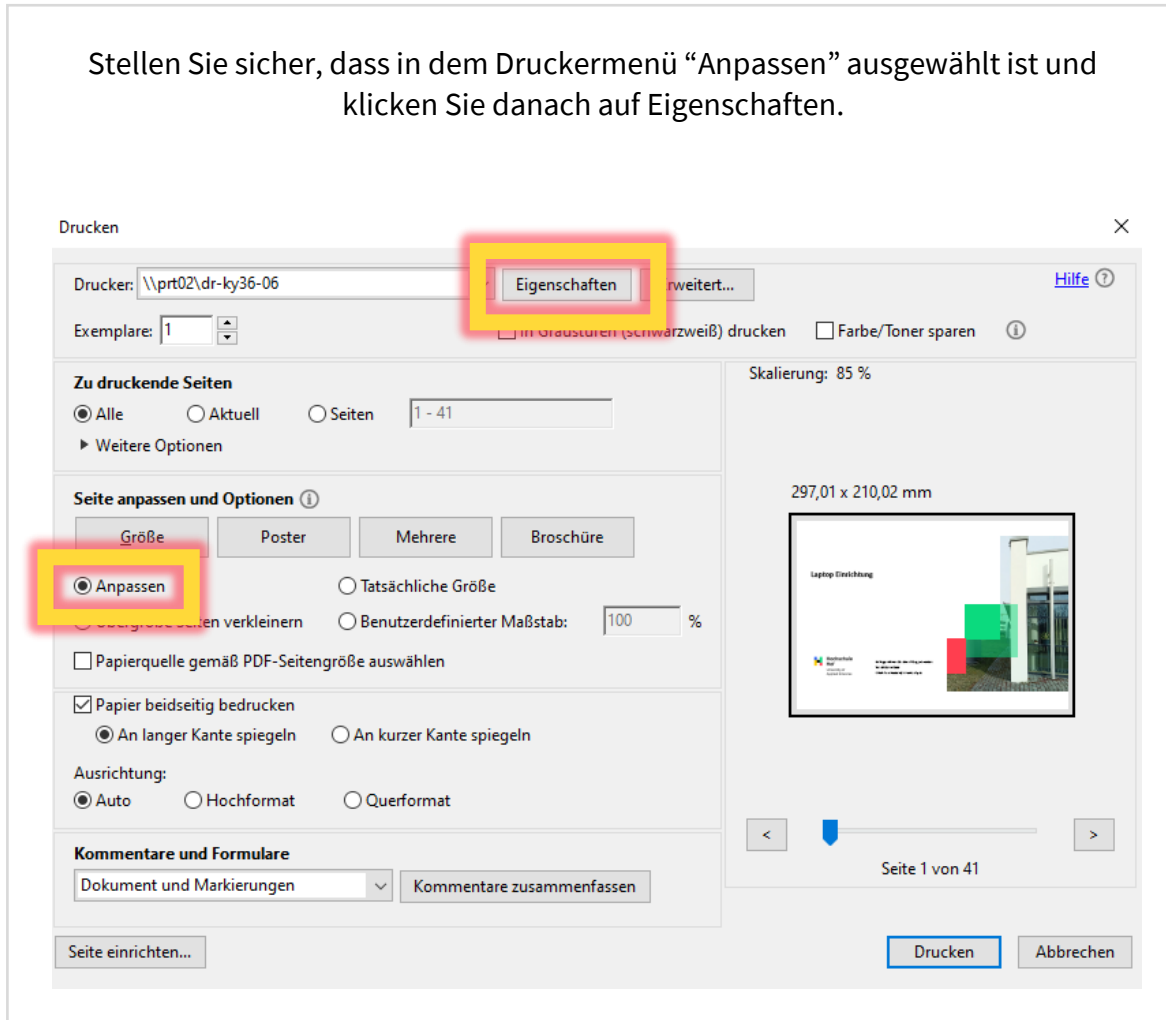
Stellen Sie sicher, dass in dem Druckermenü “Anpassen” ausgewählt ist und klicken Sie danach auf Eigenschaften.

Drucken ×

Drucker: \\prt02\dr-ky36-06 Eigenschaften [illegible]rweitert... Hilfe ?

Exemplare: 1 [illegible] drucken Farbe/Toner sparen

Zu druckende Seiten
Alle Aktuell Seiten 1 - 41
▸ Weitere Optionen

Seite anpassen und Optionen
Größe Poster Mehrere Broschüre
Anpassen Tatsächliche Größe
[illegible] verkleinern Benutzerdefinierter Maßstab: 100 %
Papierquelle gemäß PDF-Seitengröße auswählen

Papier beidseitig bedrucken
An langer Kante spiegeln An kurzer Kante spiegeln
Ausrichtung:
Auto Hochformat Querformat

Kommentare und Formulare
Dokument und Markierungen Kommentare zusammenfassen

Skalierung: 85 %
297,01 x 210,02 mm
Laptop Einrichtung
< >
Seite 1 von 41

Seite einrichten... Drucken Abbrechen